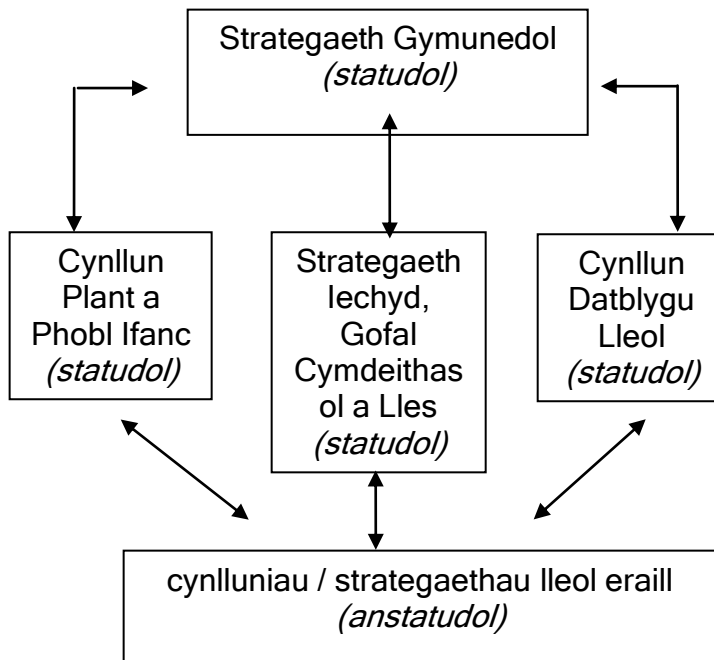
Strategaeth Gymunedol
*(statudol)*

Cynllun Plant a Phobl Ifanc
*(statudol)*

Strategaeth Iechyd, Gofal Cymdeithasol a Lles
*(statudol)*

Cynllun Datblygu Lleol
*(statudol)*

cynlluniau / strategaethau lleol eraill
*(anstatudol)*